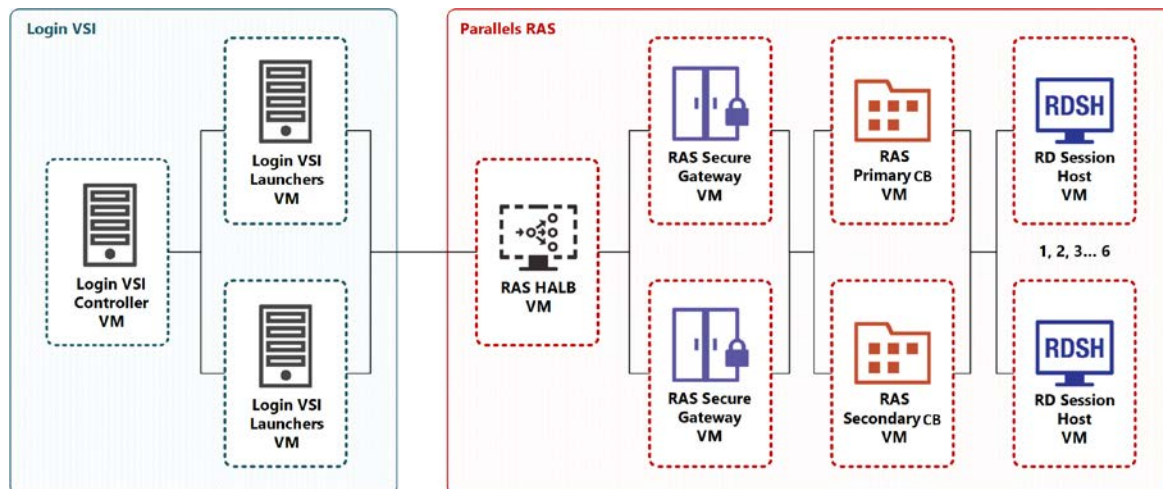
Login VSI

Login VSI Launchers VM

Login VSI Controller VM

Login VSI Launchers VM

Parallels RAS

RAS HALB VM

RAS Secure Gateway VM

RAS Secure Gateway VM

RAS Primary CB VM

RAS Secondary CB VM

RDSH

RD Session Host VM

1, 2, 3... 6

RDSH

RD Session Host VM